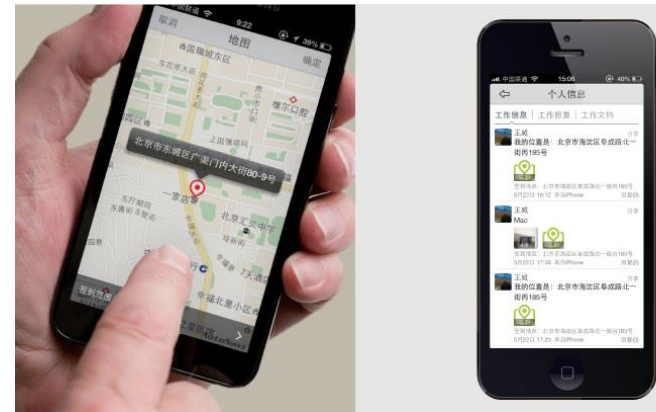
取消
9:22
39%
地图
确定
西营胡同北区
北京市东城区广渠门内大街80-9号
一家店
北京汇文中学
汇

中国联通
15:06
40%
个人信息
工作信息
工作前景
工作文档
王威
分享
我的位置是：北京市海淀区阜成路北一街丙185号
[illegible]
王威
分享
Mac
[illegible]
王威
分享
我的位置是：北京市海淀区阜成路北一街丙185号
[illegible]